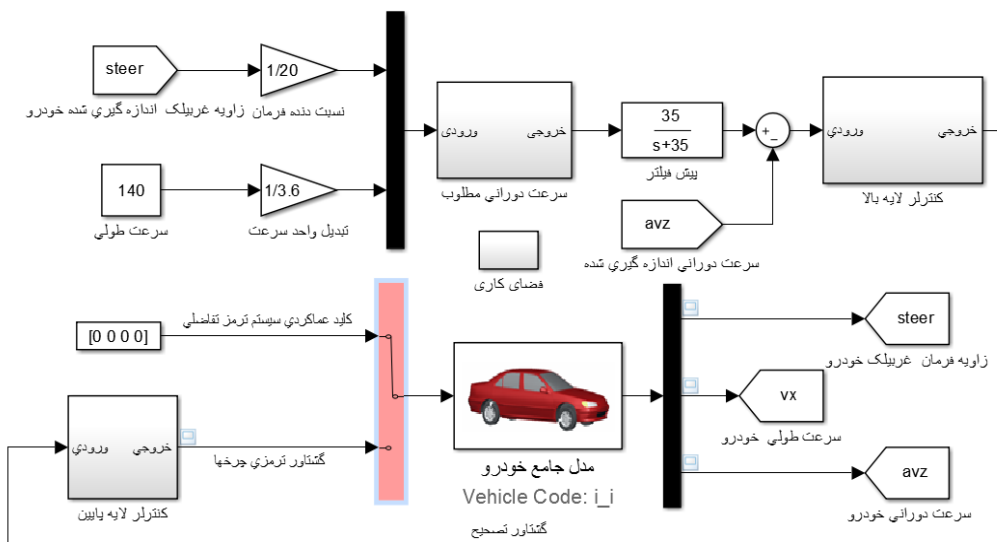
steer
زاويه غربيلک اندازه گيري شده خودرو

1/20
نسبت دنده فرمان

140
سرعت طولي

1/3.6
تبديل واحد سرعت

ورودی
خروجی
سرعت دوراني مطلوب

35
s+35
پيش فيلتر

+
-

avz
سرعت دوراني اندازه گيري شده

ورودی
خروجی
کنترلر لايه بالا

فضای کاری

[0 0 0 0]
کليد عماکردي سيستم ترمز تفاضلي

ورودی
خروجی
کنترلر لايه پايين

گشتاور ترمزي چرخها

مدل جامع خودرو
Vehicle Code: i_i

گشتاور تصحيح

steer
زاويه فرمان غربيلک خودرو

vx
سرعت طولي خودرو

avz
سرعت دوراني خودرو